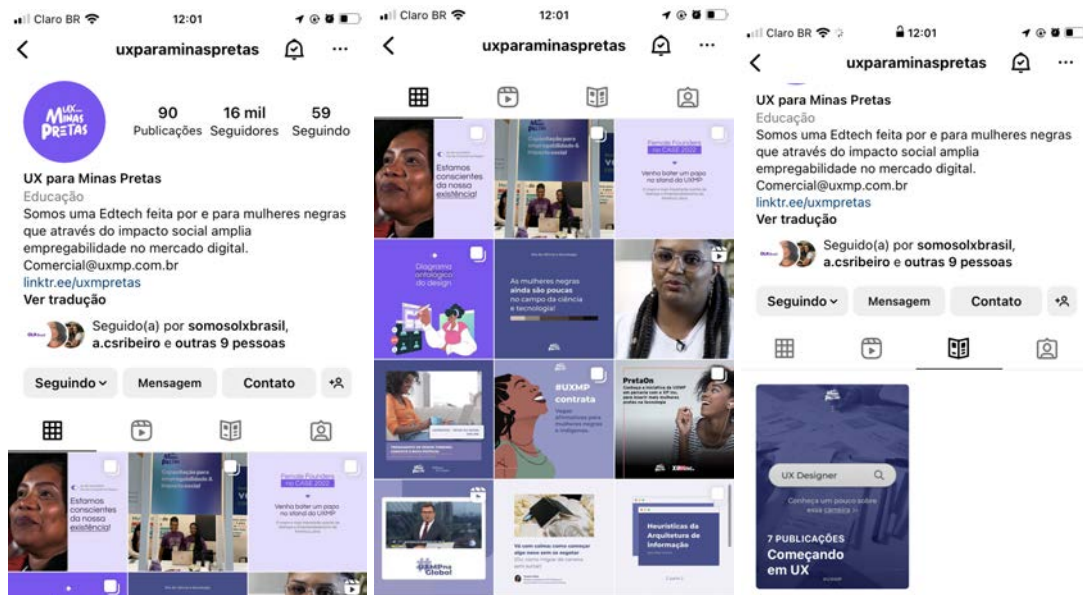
Claro BR 12:01

uxparaminaspretas

UX para MINAS PRETAS

90 Publicações 16 mil Seguidores 59 Seguindo

UX para Minas Pretas
Educação
Somos uma Edtech feita por e para mulheres negras que através do impacto social amplia empregabilidade no mercado digital.
Comercial@uxmp.com.br
linktr.ee/uxmpretas
Ver tradução

Seguido(a) por somosolxbrasil, a.csribeiro e outras 9 pessoas

Seguindo Mensagem Contato

Estamos conscientes da nossa existência!

Female Founders no CASE 2022
Venha bater um papo no stand do UXMP

Claro BR 12:01

uxparaminaspretas

Estamos conscientes da nossa existência!

Female Founders no CASE 2022
Venha bater um papo no stand do UXMP

Diagrama ontológico do design

As mulheres negras ainda são poucas no campo da ciência e tecnologia!

#UXMP contrata
Vagas afirmativas para mulheres negras e indígenas

PretaOn

#UXMPna Globo!

Heurísticas da Arquitetura de Informação

Claro BR 12:01

uxparaminaspretas

UX para Minas Pretas
Educação
Somos uma Edtech feita por e para mulheres negras que através do impacto social amplia empregabilidade no mercado digital.
Comercial@uxmp.com.br
linktr.ee/uxmpretas
Ver tradução

Seguido(a) por somosolxbrasil, a.csribeiro e outras 9 pessoas

Seguindo Mensagem Contato

UX Designer
Conheça um pouco sobre essa carreira

7 PUBLICAÇÕES
Começando em UX